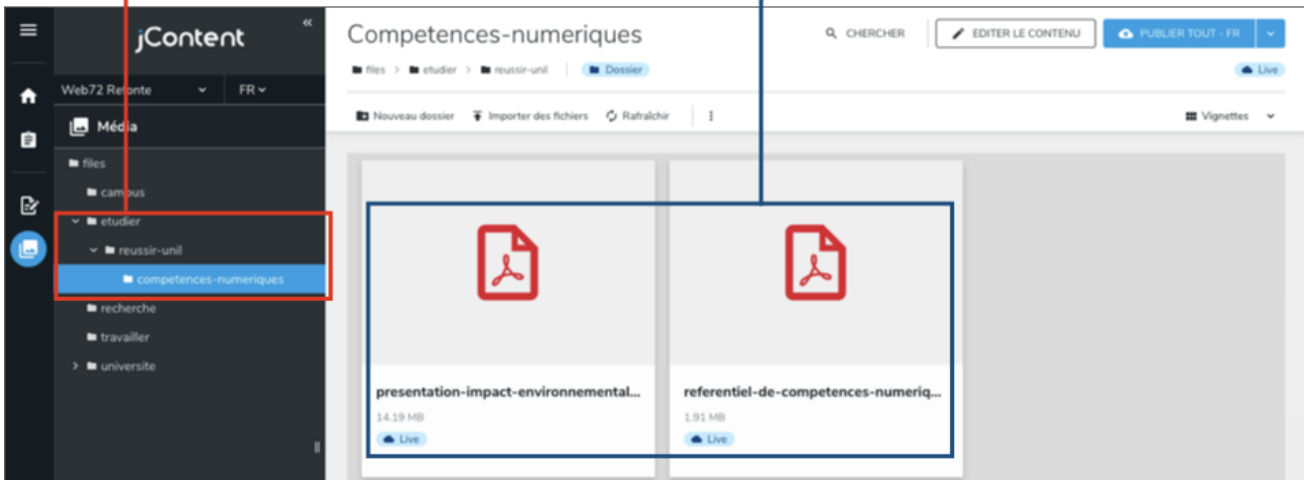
jContent

Web72 Refonte
FR

Média

files
campus
etudier
reussir-unil
competences-numeriques
recherche
travailler
universite

Competences-numeriques

files > etudier > reussir-unil | Dossier

CHERCHER
EDITER LE CONTENU
PUBLIER TOUT - FR

Live

Nouveau dossier
Importer des fichiers
Rafraîchir

Vignettes

presentation-impact-environnemental...
14.19 MB
Live

referentiel-de-competences-numeriq...
1.91 MB
Live